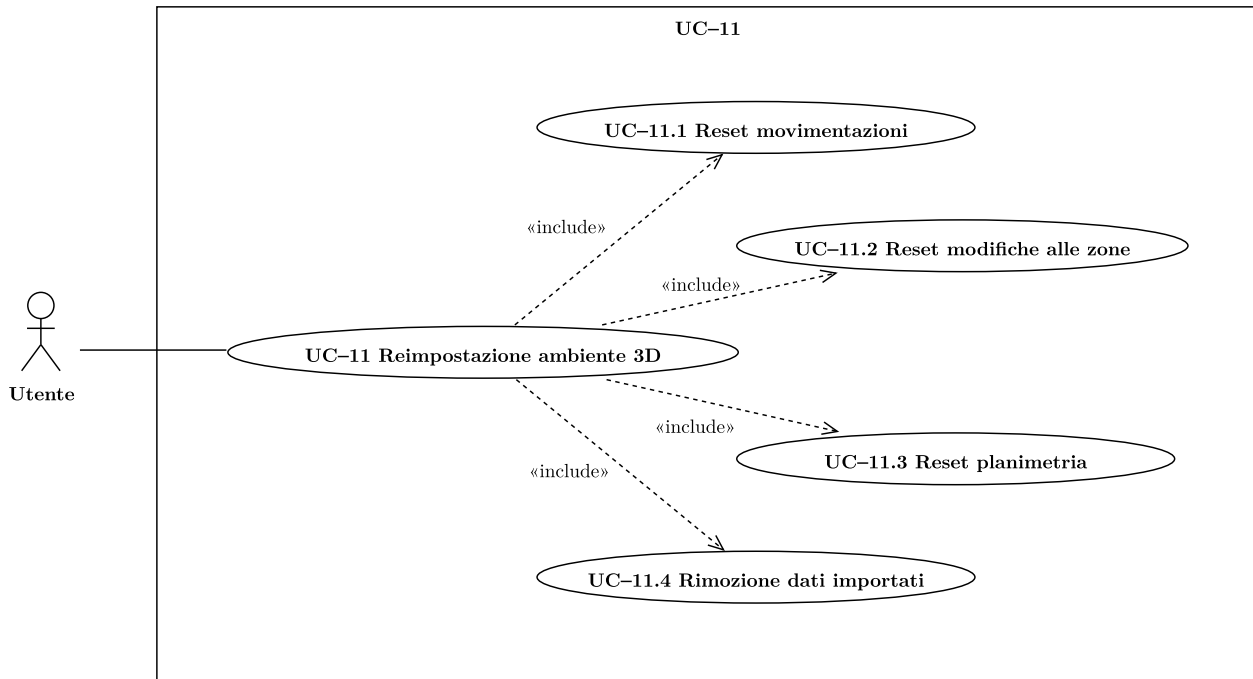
UC–11

UC–11.1 Reset movimentazioni

«include»

UC–11.2 Reset modifiche alle zone

«include»

Utente

UC–11 Reimpostazione ambiente 3D

«include»

UC–11.3 Reset planimetria

«include»

UC–11.4 Rimozione dati importati